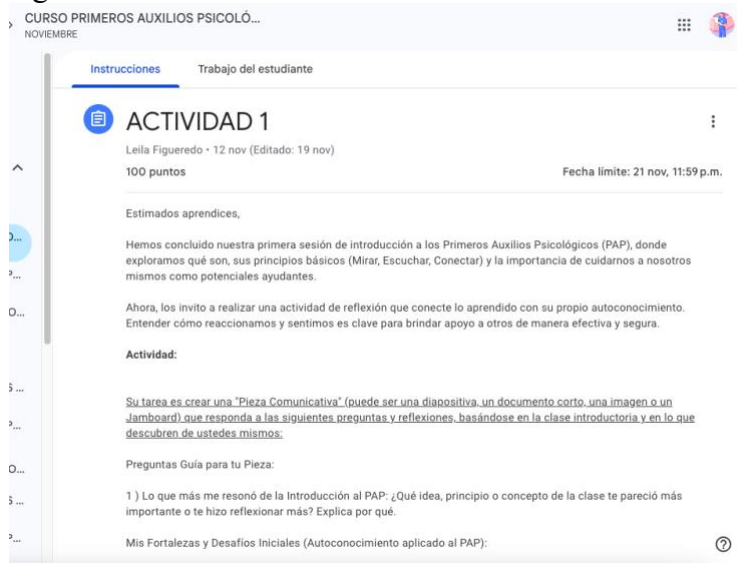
CURSO PRIMEROS AUXILIOS PSICOLÓ...
NOVIEMBRE

Instrucciones Trabajo del estudiante

ACTIVIDAD 1

Leila Figueredo • 12 nov (Editado: 19 nov)

100 puntos

Fecha límite: 21 nov, 11:59 p.m.

Estimados aprendices,

Hemos concluido nuestra primera sesión de introducción a los Primeros Auxilios Psicológicos (PAP), donde exploramos qué son, sus principios básicos (Mirar, Escuchar, Conectar) y la importancia de cuidarnos a nosotros mismos como potenciales ayudantes.

Ahora, los invito a realizar una actividad de reflexión que conecte lo aprendido con su propio autoconocimiento. Entender cómo reaccionamos y sentimos es clave para brindar apoyo a otros de manera efectiva y segura.

Actividad:

Su tarea es crear una "Pieza Comunicativa" (puede ser una diapositiva, un documento corto, una imagen o un Jamboard) que responda a las siguientes preguntas y reflexiones, basándose en la clase introductoria y en lo que descubren de ustedes mismos:

Preguntas Guía para tu Pieza:

1 ) Lo que más me resonó de la Introducción al PAP: ¿Qué idea, principio o concepto de la clase te pareció más importante o te hizo reflexionar más? Explica por qué.

Mis Fortalezas y Desafíos Iniciales (Autoconocimiento aplicado al PAP):